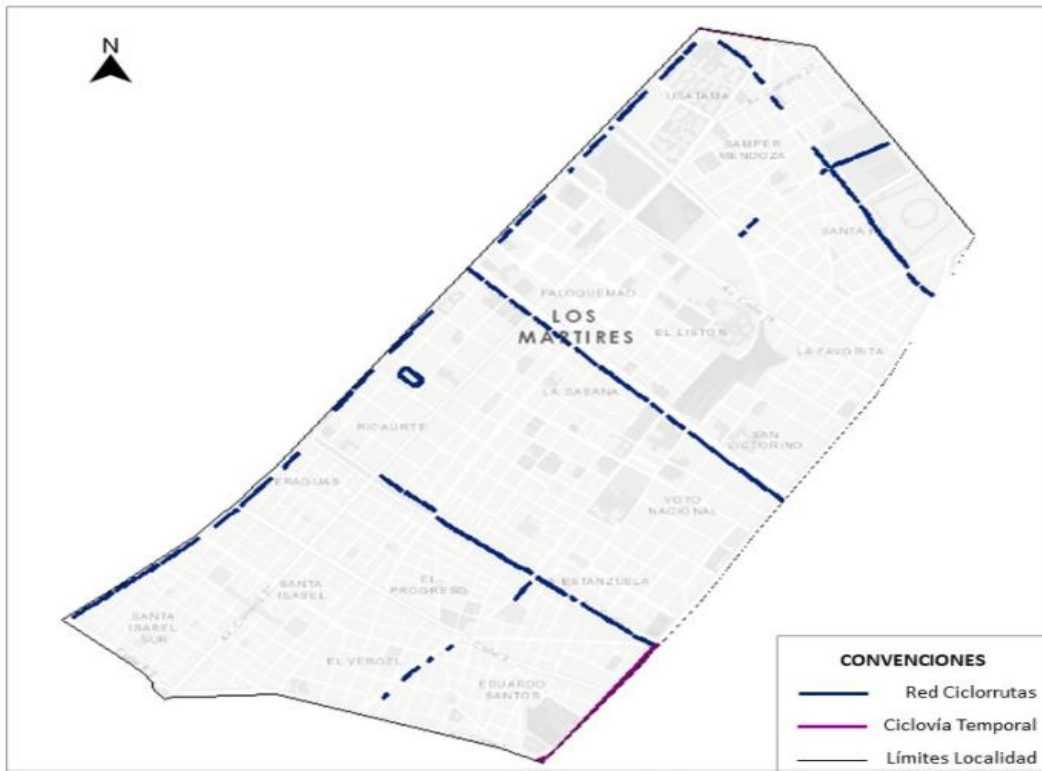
N

USATAMA

SAMPER MENDOZA

SANTA FE

PALOQUEMAO

LOS MARTIRES

EL LISTON

LA FAVORITA

LA SABANA

RICAURTE

SAN VICTORINO

VERAGUAS

VOTO NACIONAL

LA ESTANZUELA

EL PROGRESO

SANTA ISABEL

SANTA ISABEL SUR

EL VERGEL

EDUARDO SANTOS

CONVENCIONES

Red Ciclorrutas

Ciclovía Temporal

Límites Localidad